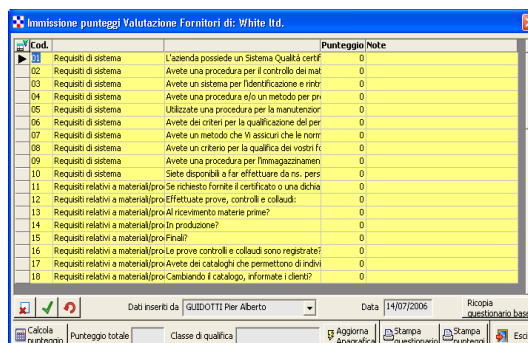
Immissione punteggi Valutazione Fornitori di: White ltd.

| Cod. | | | Punteggio | Note |
|---|---|---|---|---|
| 01 | Requisiti di sistema | L'azienda possiede un Sistema Qualità certif | 0 | |
| 02 | Requisiti di sistema | Avete una procedura per il controllo dei mat | 0 | |
| 03 | Requisiti di sistema | Avete un sistema per l'identificazione e rintr | 0 | |
| 04 | Requisiti di sistema | Avete una procedura e/o un metodo per pre | 0 | |
| 05 | Requisiti di sistema | Utilizzate una procedura per la manutenzior | 0 | |
| 06 | Requisiti di sistema | Avete dei criteri per la qualificazione del per | 0 | |
| 07 | Requisiti di sistema | Avete un metodo che Vi assicuri che le norm | 0 | |
| 08 | Requisiti di sistema | Avete un criterio per la qualifica dei vostri fo | 0 | |
| 09 | Requisiti di sistema | Avete una procedura per l'immagazzinamen | 0 | |
| 10 | Requisiti di sistema | Siete disponibili a far effettuare da ns. pers | 0 | |
| 11 | Requisiti relativi a materiali/pro | Se richiesto fornite il certificato o una dichia | 0 | |
| 12 | Requisiti relativi a materiali/pro | Effettuate prove, controlli e collaudi: | 0 | |
| 13 | Requisiti relativi a materiali/pro | Al ricevimento materie prime? | 0 | |
| 14 | Requisiti relativi a materiali/pro | In produzione? | 0 | |
| 15 | Requisiti relativi a materiali/pro | Finali? | 0 | |
| 16 | Requisiti relativi a materiali/pro | Le prove controlli e collaudi sono registrate? | 0 | |
| 17 | Requisiti relativi a materiali/pro | Avete dei cataloghi che permettono di indivi | 0 | |
| 18 | Requisiti relativi a materiali/pro | Cambiando il catalogo, informate i clienti? | 0 | |

Dati inseriti da GUIDOTTI Pier Alberto
Data 14/07/2006
Ricopia questionario base

Calcola punteggio
Punteggio totale
Classe di qualifica
Aggiorna Anagrafica
Stampa questionario
Stampa punteggi
Esci